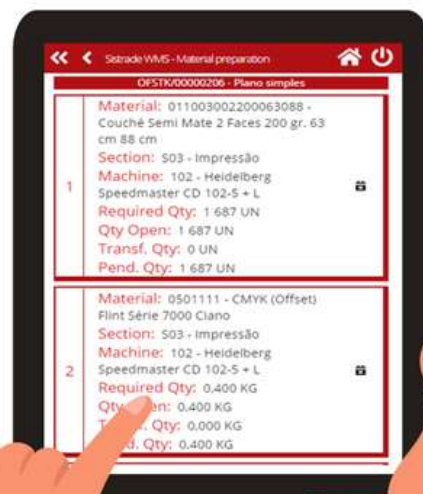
Sistrade WMS - Material preparation

OFSTK/00000206 - Plano simples

1
Material: 011003002200063088 - Couché Semi Mate 2 Faces 200 gr. 63 cm 88 cm
Section: S03 - Impressão
Machine: 102 - Heidelberg Speedmaster CD 102-5 + L
Required Qty: 1 687 UN
Qty Open: 1 687 UN
Transf. Qty: 0 UN
Pend. Qty: 1 687 UN

2
Material: 0501111 - CMYK (Offset) Flint Série 7000 Ciano
Section: S03 - Impressão
Machine: 102 - Heidelberg Speedmaster CD 102-5 + L
Required Qty: 0,400 KG
Qty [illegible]en: 0,400 KG
T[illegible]. Qty: 0,000 KG
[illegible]d. Qty: 0,400 KG